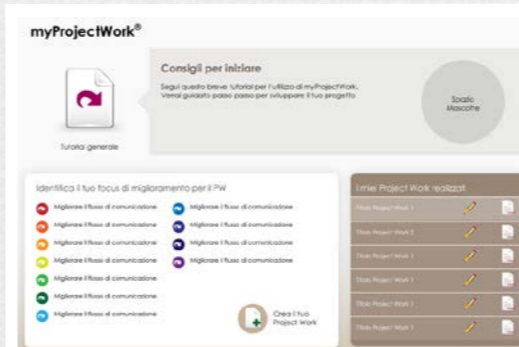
myProjectWork®

Tutorial generale

Consigli per iniziare

Segui questo breve tutorial per l'utilizzo di myProjectWork. Verrai guidato passo passo per sviluppare il tuo progetto

Spazio Mascotte

Identifica il tuo focus di miglioramento per il PW

Migliorare il flusso di comunicazione
Migliorare il flusso di comunicazione
Migliorare il flusso di comunicazione
Migliorare il flusso di comunicazione
Migliorare il flusso di comunicazione
Migliorare il flusso di comunicazione
Migliorare il flusso di comunicazione

Migliorare il flusso di comunicazione
Migliorare il flusso di comunicazione
Migliorare il flusso di comunicazione
Migliorare il flusso di comunicazione

Crea il tuo Project Work

I miei Project Work realizzati

Titolo Project Work 1
Titolo Project Work 2
Titolo Project Work 1
Titolo Project Work 1
Titolo Project Work 1
Titolo Project Work 1